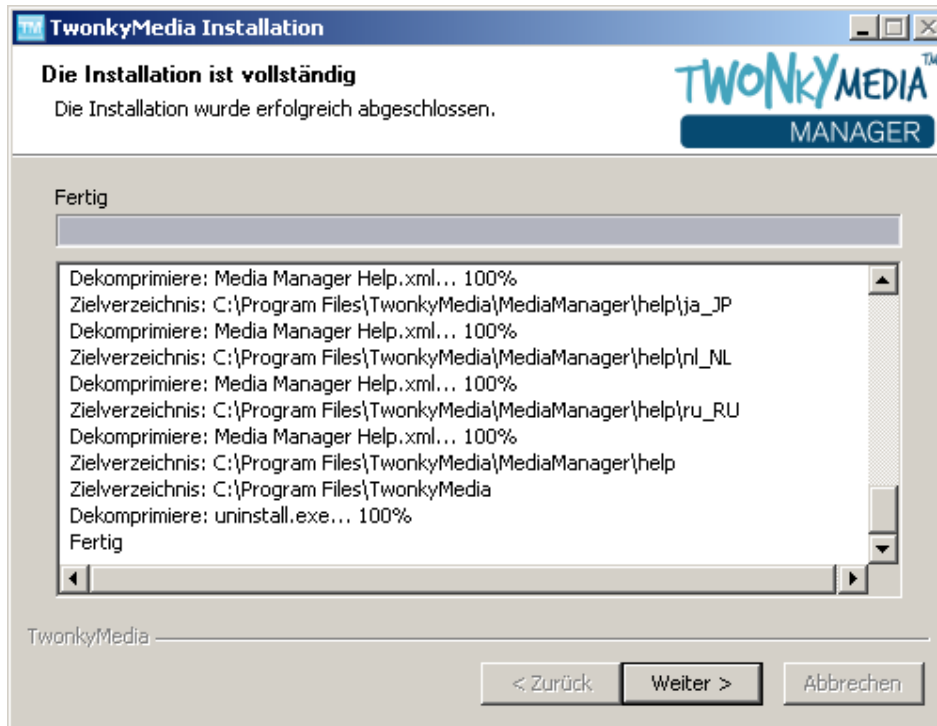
TM TwonkyMedia Installation

Die Installation ist vollständig

Die Installation wurde erfolgreich abgeschlossen.

TWONKYMEDIA™
MANAGER

Fertig

Dekomprimiere: Media Manager Help.xml... 100%
Zielverzeichnis: C:\Program Files\TwonkyMedia\MediaManager\help\ja_JP
Dekomprimiere: Media Manager Help.xml... 100%
Zielverzeichnis: C:\Program Files\TwonkyMedia\MediaManager\help\nl_NL
Dekomprimiere: Media Manager Help.xml... 100%
Zielverzeichnis: C:\Program Files\TwonkyMedia\MediaManager\help\ru_RU
Dekomprimiere: Media Manager Help.xml... 100%
Zielverzeichnis: C:\Program Files\TwonkyMedia\MediaManager\help
Zielverzeichnis: C:\Program Files\TwonkyMedia
Dekomprimiere: uninstall.exe... 100%
Fertig

TwonkyMedia

< Zurück | Weiter > | Abbrechen